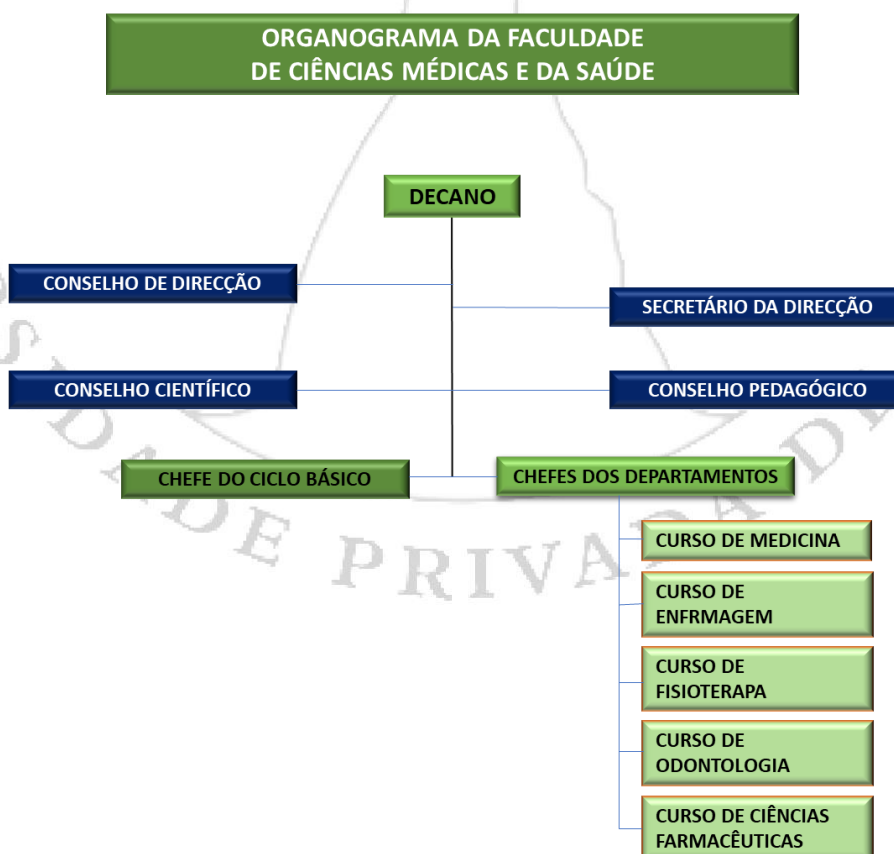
ORGANOGRAMA DA FACULDADE
DE CIÊNCIAS MÉDICAS E DA SAÚDE

DECANO

CONSELHO DE DIRECÇÃO

SECRETÁRIO DA DIRECÇÃO

CONSELHO CIENTÍFICO

CONSELHO PEDAGÓGICO

CHEFE DO CICLO BÁSICO

CHEFES DOS DEPARTAMENTOS

CURSO DE MEDICINA

CURSO DE ENFRMAGEM

CURSO DE FISIOTERAPA

CURSO DE ODONTOLOGIA

CURSO DE CIÊNCIAS FARMACÊUTICAS

DADE PRIVADA D